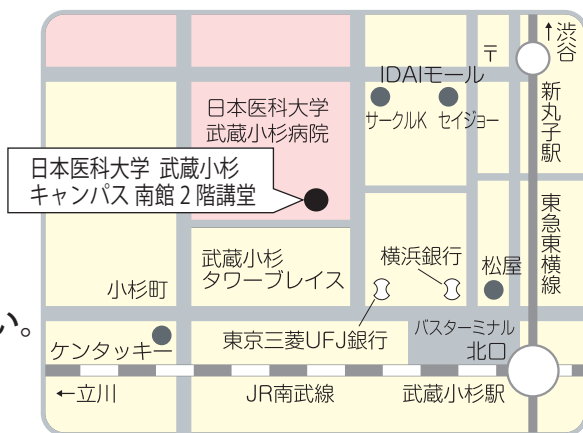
↑渋谷

〒

IDAIモール

日本医科大学
武蔵小杉病院

サークルK

セイジョー

新丸子駅

日本医科大学 武蔵小杉
キャンパス 南館 2 階講堂

東急東横線

武蔵小杉
タワープレイス

横浜銀行

松屋

小杉町

い。

バスターミナル

北口

ケンタッキー

東京三菱UFJ銀行

←立川

JR南武線

武蔵小杉駅